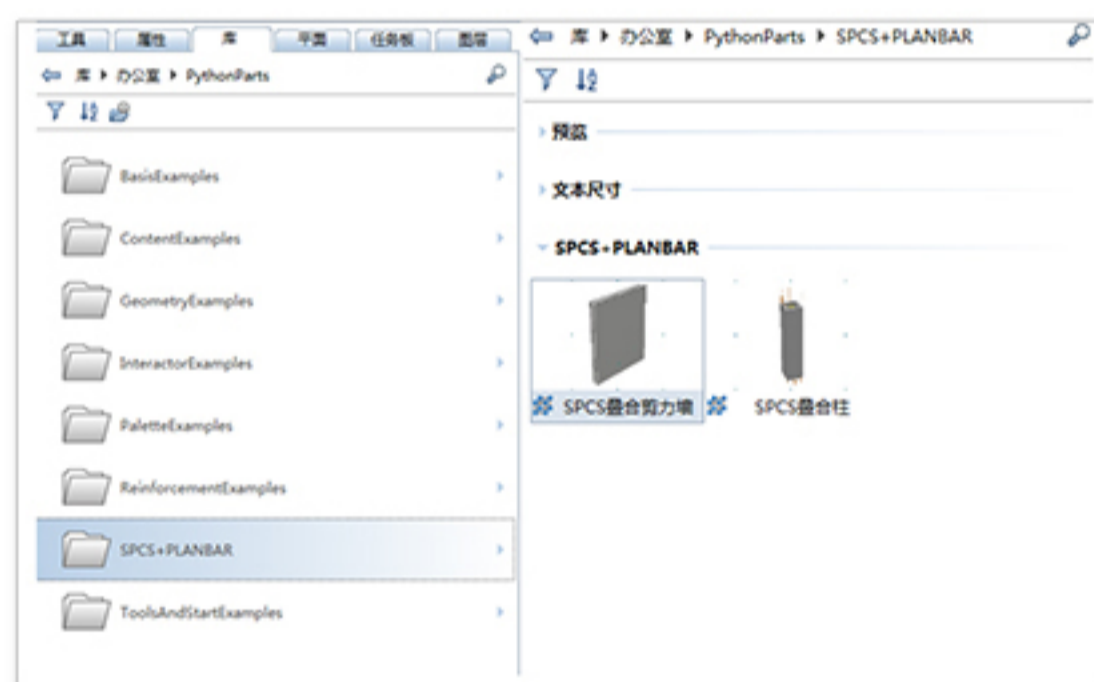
工具 属性 库 平面 任务板 图层

库 ▸ 办公室 ▸ PythonParts

BasisExamples

ContentExamples

GeometryExamples

InteractorExamples

PaletteExamples

ReinforcementExamples

SPCS+PLANBAR

ToolsAndStartExamples

库 ▸ 办公室 ▸ PythonParts ▸ SPCS+PLANBAR

预览

文本尺寸

SPCS+PLANBAR

SPCS叠合剪力墙

SPCS叠合柱